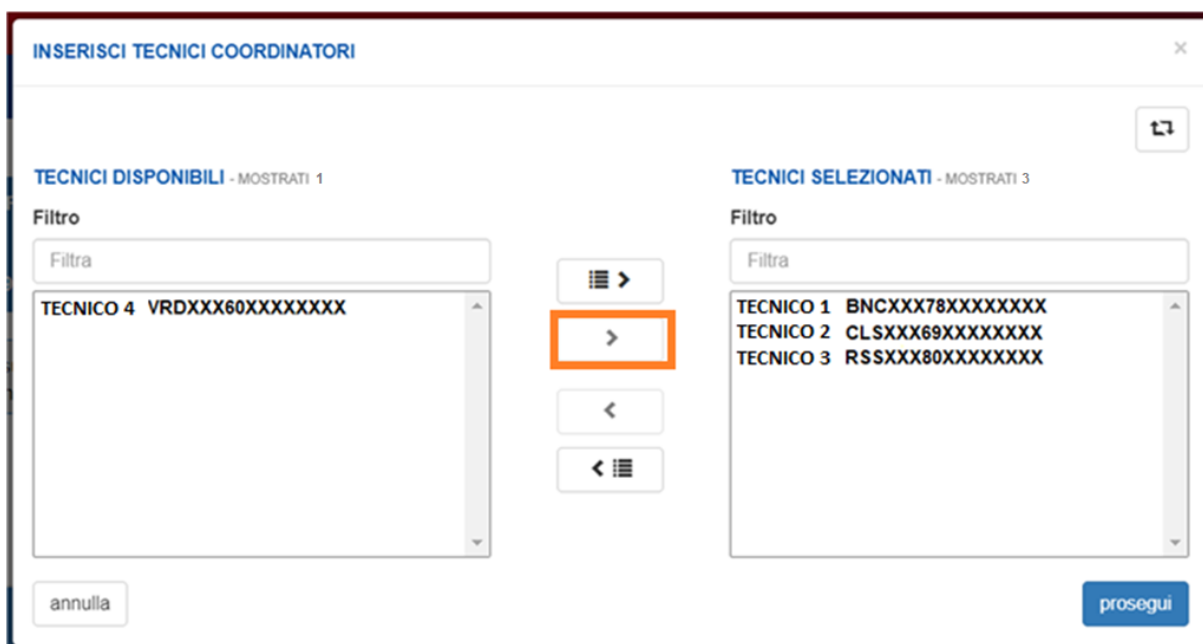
INSERISCI TECNICI COORDINATORI

×

TECNICI DISPONIBILI - MOSTRATI 1

Filtro

Filtra

TECNICO 4 VRDXXX60XXXXXXXX

TECNICI SELEZIONATI - MOSTRATI 3

Filtro

Filtra

TECNICO 1 BNCXXX78XXXXXXXX
TECNICO 2 CLSXXX69XXXXXXXX
TECNICO 3 RSSXXX80XXXXXXXX

annulla

prosegui